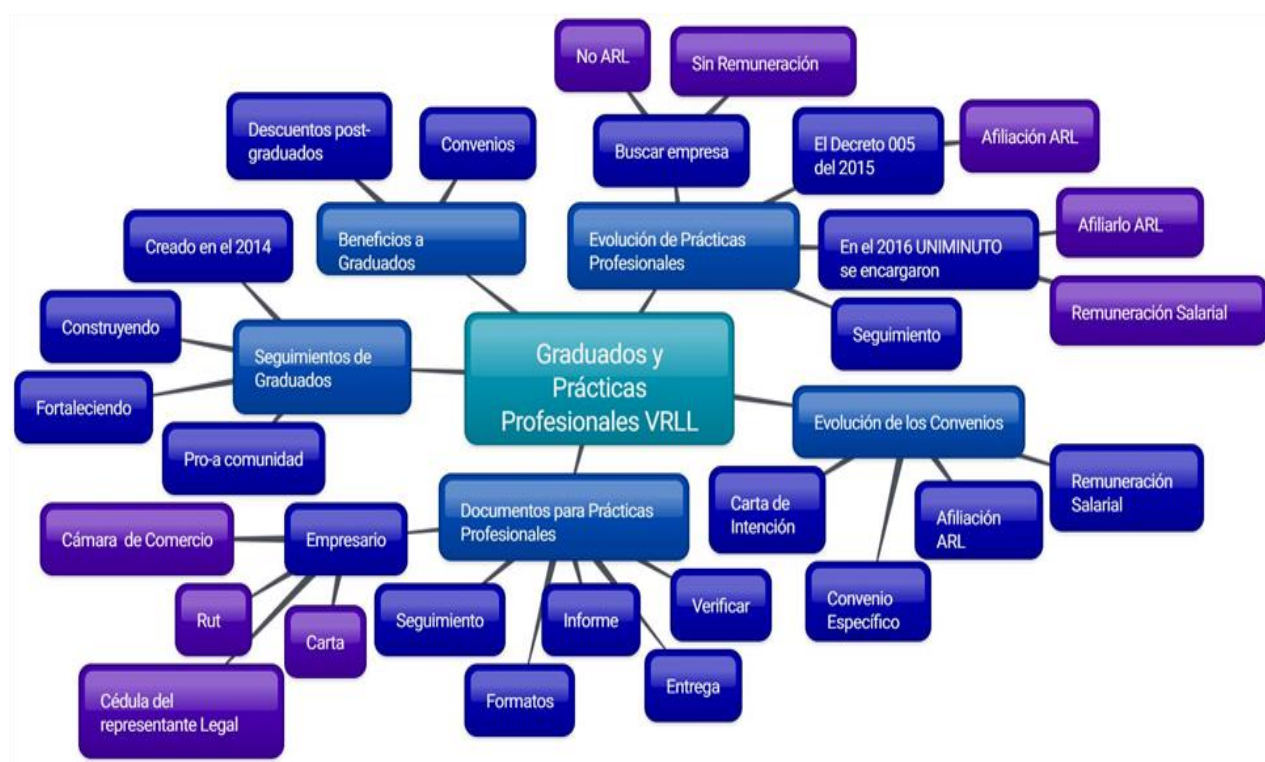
Graduados y Prácticas Profesionales VRLL

Beneficios a Graduados

Descuentos post-graduados

Convenios

Evolución de Prácticas Profesionales

Buscar empresa

No ARL

Sin Remuneración

El Decreto 005 del 2015

Afiliación ARL

En el 2016 UNIMINUTO se encargaron

Afiliarlo ARL

Remuneración Salarial

Seguimiento

Seguimientos de Graduados

Creado en el 2014

Construyendo

Fortaleciendo

Pro-a comunidad

Evolución de los Convenios

Carta de Intención

Afiliación ARL

Remuneración Salarial

Convenio Específico

Documentos para Prácticas Profesionales

Empresario

Cámara de Comercio

Rut

Carta

Cédula del representante Legal

Seguimiento

Formatos

Informe

Entrega

Verificar